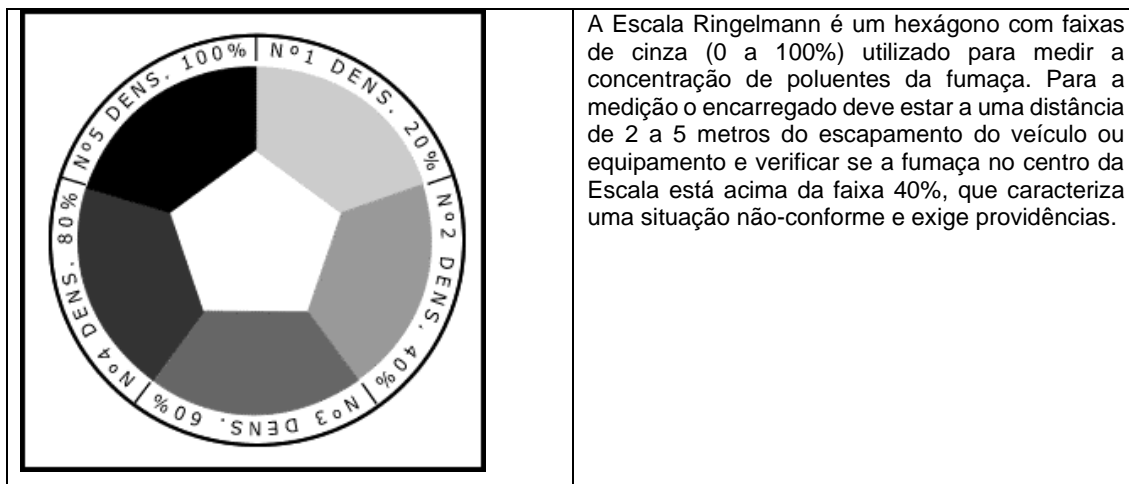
| Nº1 DENS. 20% Nº2 DENS. 40% Nº3 DENS. 60% Nº4 DENS. 80% Nº5 DENS. 100% | A Escala Ringelmann é um hexágono com faixas de cinza (0 a 100%) utilizado para medir a concentração de poluentes da fumaça. Para a medição o encarregado deve estar a uma distância de 2 a 5 metros do escapamento do veículo ou equipamento e verificar se a fumaça no centro da Escala está acima da faixa 40%, que caracteriza uma situação não-conforme e exige providências. |
|---|---|